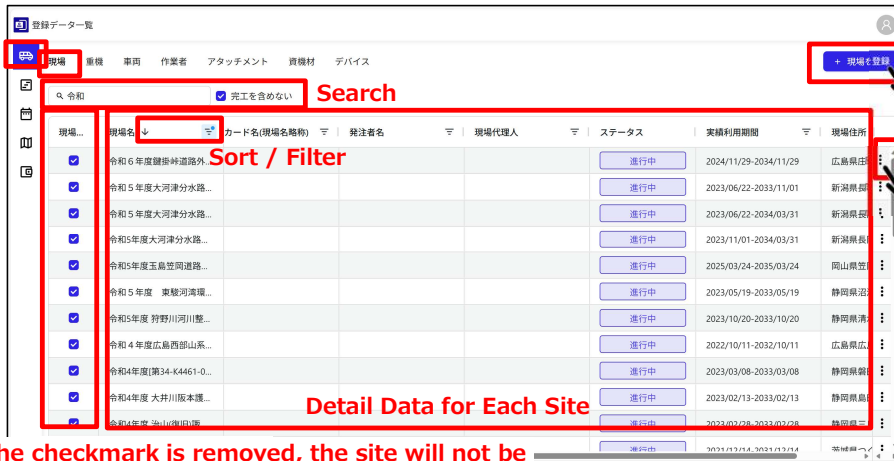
登録データ一覧

現場 重機 車両 作業者 アタッチメント 資機材 デバイス

＋ 現場を登録

令和

完工を含めない

Search

| 現場... | 現場名 ↓ | カード名(現場名略称) | 発注者名 | 現場代理人 | ステータス | 実績利用期間 | 現場住所 |
|---|---|---|---|---|---|---|---|
| ☑ | 令和６年度鍵掛峠道路外... | | | | 進行中 | 2024/11/29-2034/11/29 | 広島県庄 |
| ☑ | 令和５年度大河津分水路... | | | | 進行中 | 2023/06/22-2033/11/01 | 新潟県長 |
| ☑ | 令和５年度大河津分水路... | | | | 進行中 | 2023/06/22-2034/03/31 | 新潟県長 |
| ☑ | 令和5年度大河津分水路... | | | | 進行中 | 2023/11/01-2034/03/31 | 新潟県長 |
| ☑ | 令和5年度玉島笠岡道路... | | | | 進行中 | 2025/03/24-2035/03/24 | 岡山県笠 |
| ☑ | 令和５年度　東駿河湾環... | | | | 進行中 | 2023/05/19-2033/05/19 | 静岡県沼 |
| ☑ | 令和5年度 狩野川河川整... | | | | 進行中 | 2023/10/20-2033/10/20 | 静岡県清 |
| ☑ | 令和４年度広島西部山系... | | | | 進行中 | 2022/10/11-2032/10/11 | 広島県広 |
| ☑ | 令和4年度[第34-K4461-0... | | | | 進行中 | 2023/03/08-2033/03/08 | 静岡県磐 |
| ☑ | 令和4年度 大井川阪本護... | | | | 進行中 | 2023/02/13-2033/02/13 | 静岡県島 |
| ☑ | 令和4年度 治山(復旧)事... | | | | 進行中 | 2023/02/28-2033/02/28 | 静岡県三 |

Sort / Filter

Detail Data for Each Site

he checkmark is removed, the site will not be